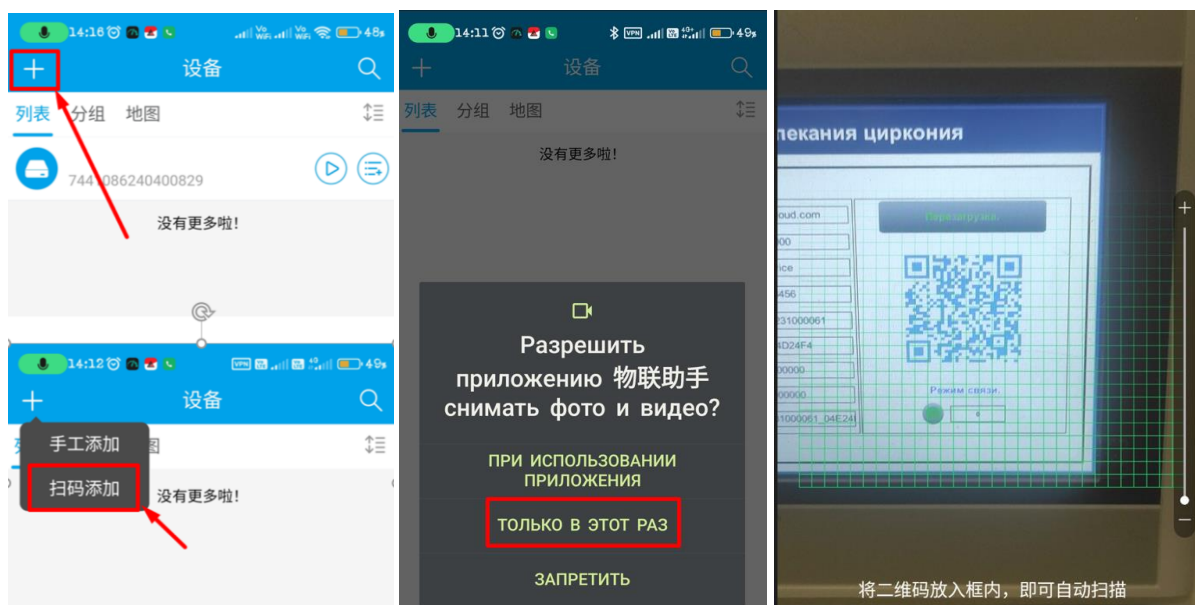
14:16 48
+ 设备
列表 分组 地图
744 086240400829
没有更多啦!

14:12 49
+ 设备
手工添加
扫码添加
没有更多啦!

14:11 49
+ 设备
列表 分组 地图
没有更多啦!
Разрешить приложению 物联助手 снимать фото и видео?
ПРИ ИСПОЛЬЗОВАНИИ ПРИЛОЖЕНИЯ
ТОЛЬКО В ЭТОТ РАЗ
ЗАПРЕТИТЬ

пекания циркония
oud.com
000
ice
456
31000061
4D24F4
00000
00000
1000061_04E24
Перезагрузка
Режим связи:
+
−
将二维码放入框内，即可自动扫描